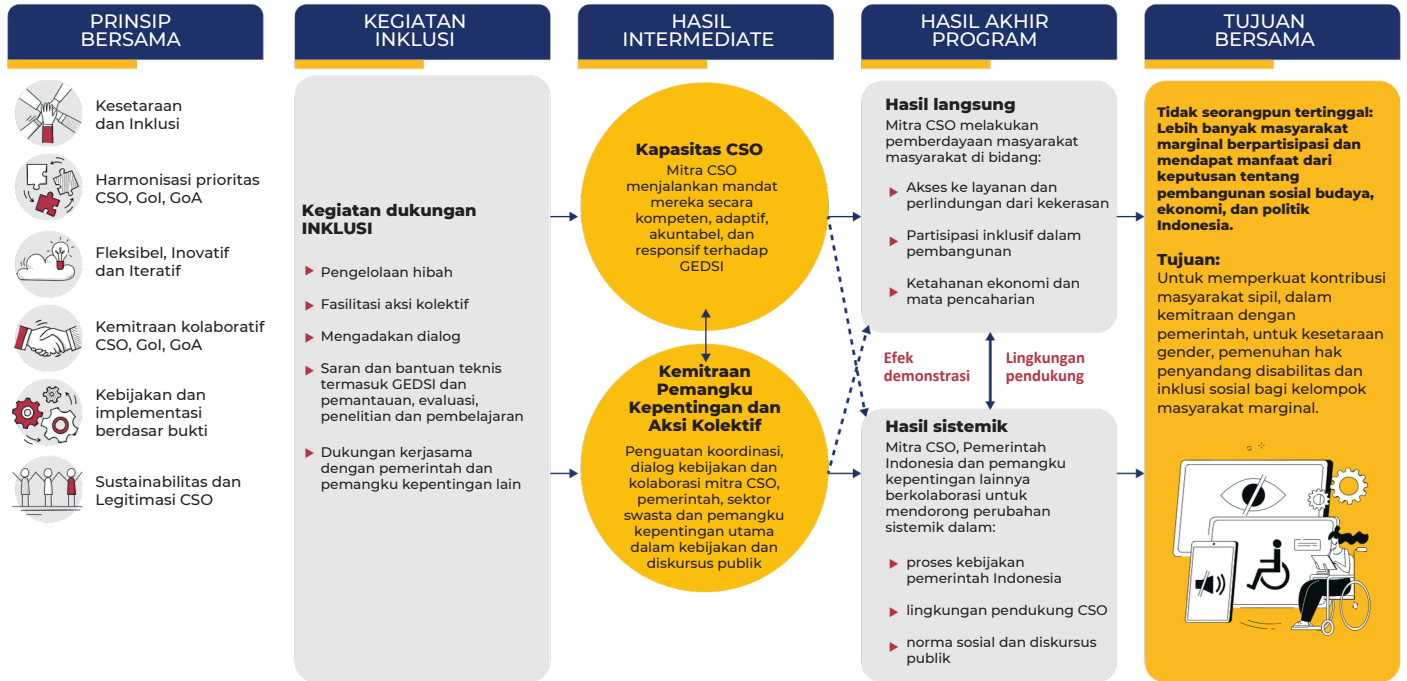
PRINSIP BERSAMA

Kesetaraan dan Inklusi

Harmonisasi prioritas CSO, GoI, GoA

Fleksibel, Inovatif dan Iteratif

Kemitraan kolaboratif CSO, GoI, GoA

Kebijakan dan implementasi berdasar bukti

Sustainabilitas dan Legitimasi CSO

KEGIATAN INKLUSI

Kegiatan dukungan INKLUSI

Pengelolaan hibah

Fasilitasi aksi kolektif

Mengadakan dialog

Saran dan bantuan teknis termasuk GEDSI dan pemantauan, evaluasi, penelitian dan pembelajaran

Dukungan kerjasama dengan pemerintah dan pemangku kepentingan lain

HASIL INTERMEDIATE

Kapasitas CSO
Mitra CSO menjalankan mandat mereka secara kompeten, adaptif, akuntabel, dan responsif terhadap GEDSI

Kemitraan Pemangku Kepentingan dan Aksi Kolektif
Penguatan koordinasi, dialog kebijakan dan kolaborasi mitra CSO, pemerintah, sektor swasta dan pemangku kepentingan utama dalam kebijakan dan diskursus publik

HASIL AKHIR PROGRAM

Hasil langsung
Mitra CSO melakukan pemberdayaan masyarakat masyarakat di bidang:

Akses ke layanan dan perlindungan dari kekerasan

Partisipasi inklusif dalam pembangunan

Ketahanan ekonomi dan mata pencaharian

Efek demonstrasi

Lingkungan pendukung

Hasil sistemik
Mitra CSO, Pemerintah Indonesia dan pemangku kepentingan lainnya berkolaborasi untuk mendorong perubahan sistemik dalam:

proses kebijakan pemerintah Indonesia

lingkungan pendukung CSO

norma sosial dan diskursus publik

TUJUAN BERSAMA

Tidak seorangpun tertinggal: Lebih banyak masyarakat marginal berpartisipasi dan mendapat manfaat dari keputusan tentang pembangunan sosial budaya, ekonomi, dan politik Indonesia.

Tujuan:
Untuk memperkuat kontribusi masyarakat sipil, dalam kemitraan dengan pemerintah, untuk kesetaraan gender, pemenuhan hak penyandang disabilitas dan inklusi sosial bagi kelompok masyarakat marginal.